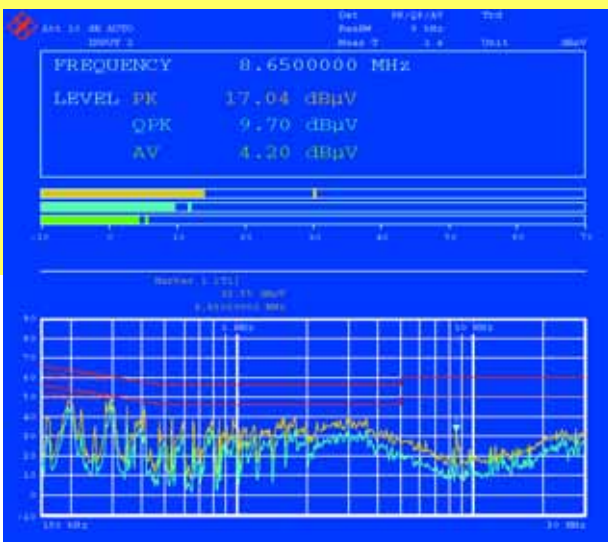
Att 10 dB AUTO
INPUT 2

Det PK/QP/AV Trd
ResBW 9 kHz
Meas T 1 s Unit dBµV

FREQUENCY 8.6500000 MHz

LEVEL PK 17.04 dBµV
QPK 9.70 dBµV
AV 4.20 dBµV

-10 0 10 20 30 40 50 60 70

Marker 1 [T1]
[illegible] dBµV
8.65000000 MHz

1 MHz
10 MHz

90
80
70
60
50
40
30
20
10
0
-10

150 kHz
30 MHz